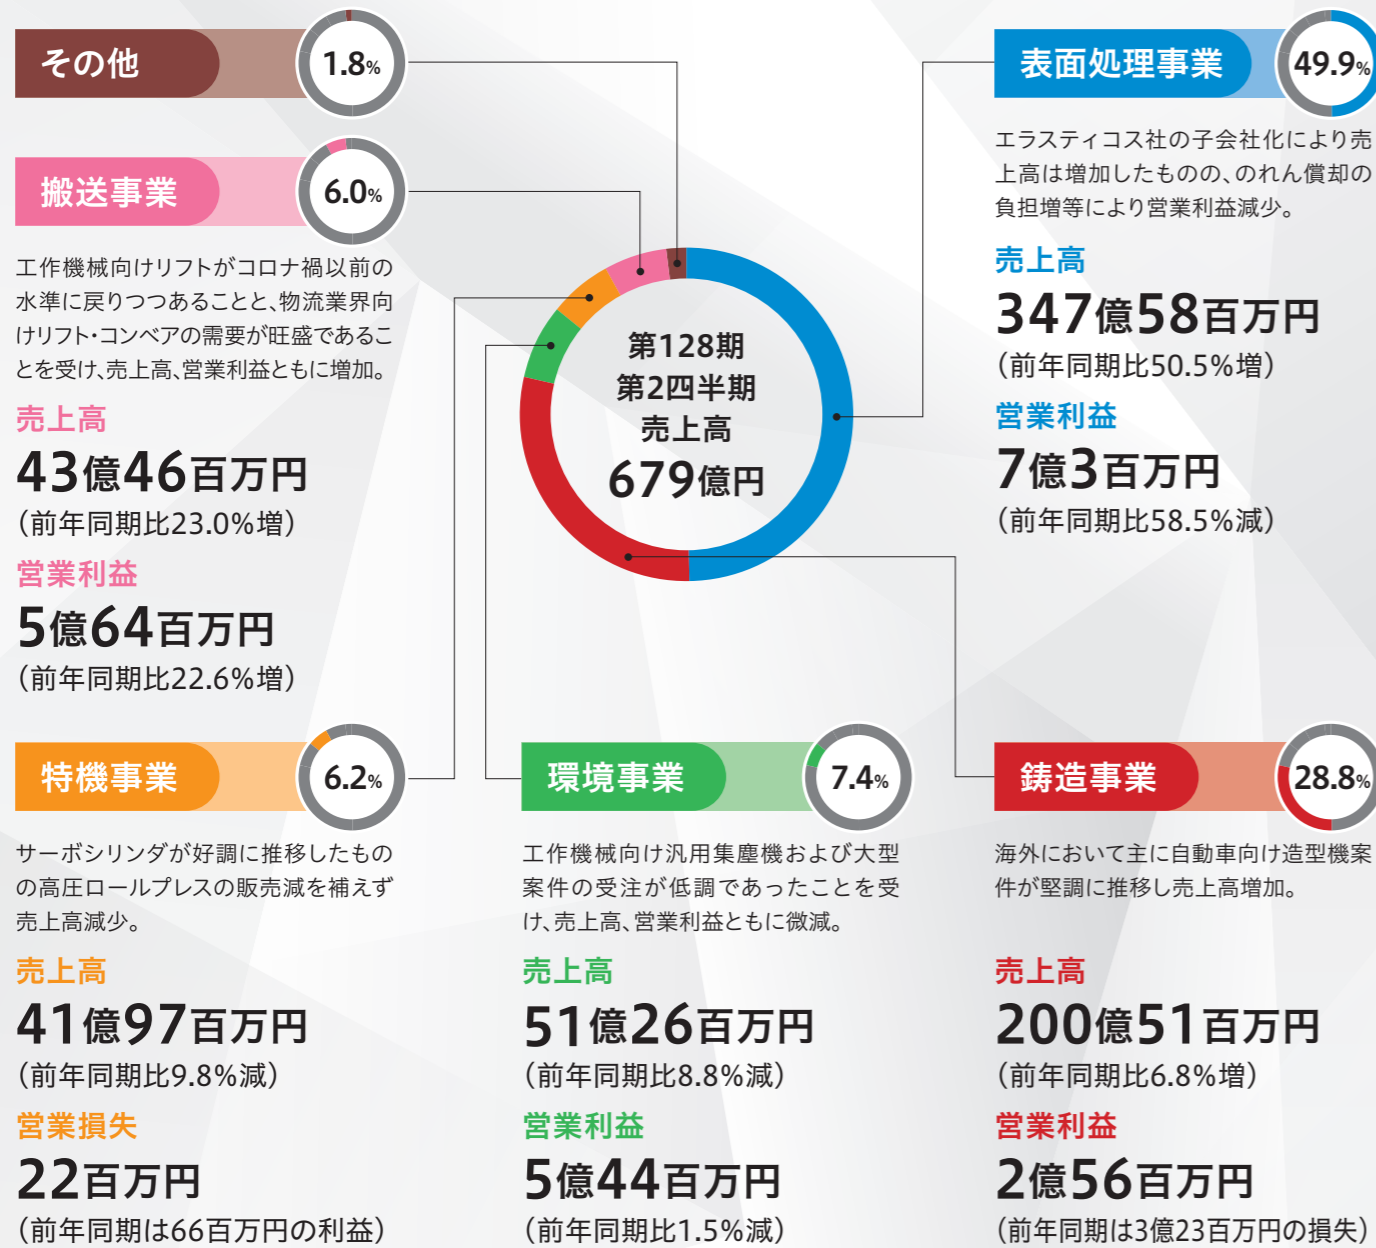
その他

1.8%

搬送事業

6.0%

工作機械向けリフトがコロナ禍以前の水準に戻りつつあることと、物流業界向けリフト・コンベアの需要が旺盛であることを受け、売上高、営業利益ともに増加。

売上高

43億46百万円

（前年同期比23.0%増）

営業利益

5億64百万円

（前年同期比22.6%増）

第128期
第2四半期
売上高
679億円

表面処理事業

49.9%

エラスティコス社の子会社化により売上高は増加したものの、のれん償却の負担増等により営業利益減少。

売上高

347億58百万円

（前年同期比50.5%増）

営業利益

7億3百万円

（前年同期比58.5%減）

特機事業

6.2%

サーボシリンダが好調に推移したものの高圧ロールプレスの販売減を補えず売上高減少。

売上高

41億97百万円

（前年同期比9.8%減）

営業損失

22百万円

（前年同期は66百万円の利益）

環境事業

7.4%

工作機械向け汎用集塵機および大型案件の受注が低調であったことを受け、売上高、営業利益ともに微減。

売上高

51億26百万円

（前年同期比8.8%減）

営業利益

5億44百万円

（前年同期比1.5%減）

鋳造事業

28.8%

海外において主に自動車向け造型機案件が堅調に推移し売上高増加。

売上高

200億51百万円

（前年同期比6.8%増）

営業利益

2億56百万円

（前年同期は3億23百万円の損失）